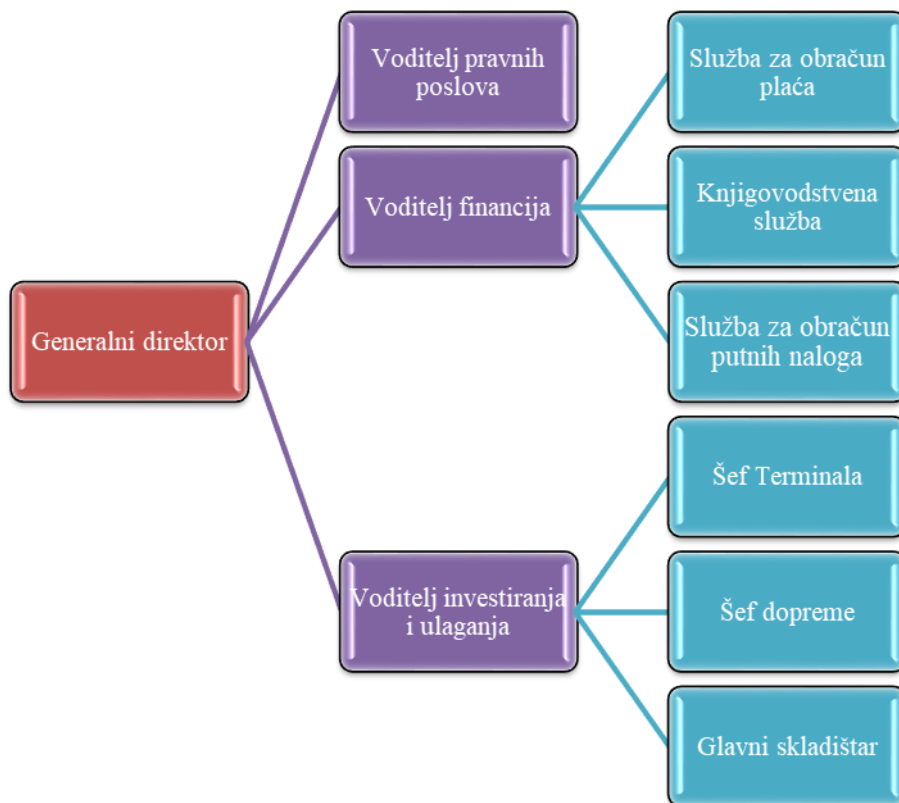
Generalni direktor

Voditelj pravnih poslova

Voditelj financija

Služba za obračun plaća

Knjigovodstvena služba

Služba za obračun putnih naloga

Voditelj investiranja i ulaganja

Šef Terminala

Šef dopreme

Glavni skladištar